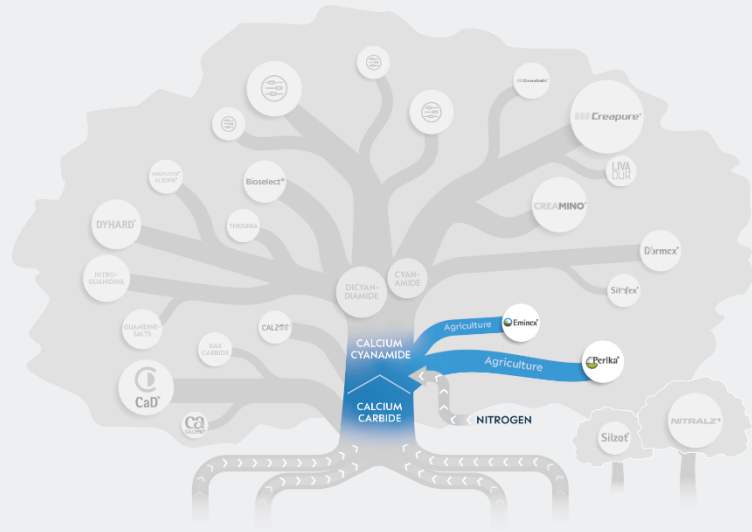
Creapure®

LIVA DUR

CREAMINO®

Dormex®

Sitofex®

Bioselect®

DYHARD®

THIOUREA

NITRO-GUANIDINE

GUANIDINE-SALTS

DICYAN-DIAMIDE

CYAN-AMIDE

CALZIT

GAS CARBIDE

CaD®

CALCIUM CYANAMIDE

CALCIUM CARBIDE

Agriculture

Eminex®

Agriculture

Perlka®

NITROGEN

Silzot®

NITRALZ®